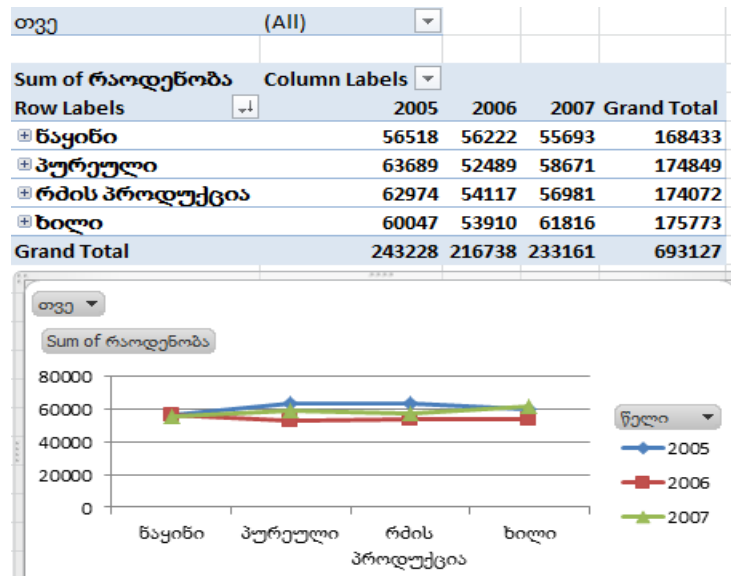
თვე (All)

Sum of რაოდენობა Column Labels

| Row Labels | 2005 | 2006 | 2007 | Grand Total |
|---|---|---|---|---|
| ⊞ნაყინი | 56518 | 56222 | 55693 | 168433 |
| ⊞პურეული | 63689 | 52489 | 58671 | 174849 |
| ⊞რძის პროდუქცია | 62974 | 54117 | 56981 | 174072 |
| ⊞ხილი | 60047 | 53910 | 61816 | 175773 |
| Grand Total | 243228 | 216738 | 233161 | 693127 |

თვე

Sum of რაოდენობა

80000
60000
40000
20000
0

ნაყინი პურეული რძის პროდუქცია ხილი

წელი
2005
2006
2007